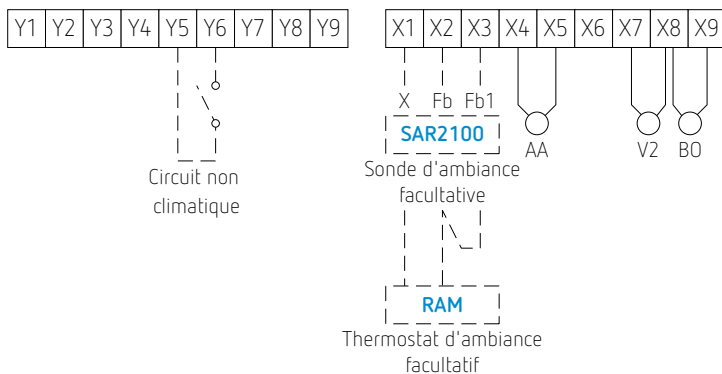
| Y1 | Y2 | Y3 | Y4 | Y5 | Y6 | Y7 | Y8 | Y9 |
|---|---|---|---|---|---|---|---|---|

Circuit non climatique

| X1 | X2 | X3 | X4 | X5 | X6 | X7 | X8 | X9 |
|---|---|---|---|---|---|---|---|---|

X Fb Fb1

SAR2100

Sonde d'ambiance facultative

AA

V2

BO

RAM

Thermostat d'ambiance facultatif